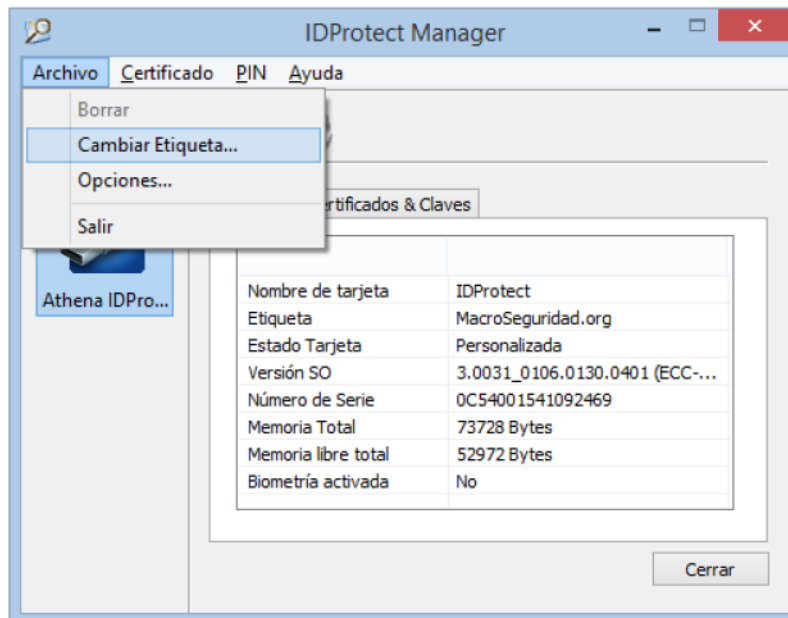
IDProtect Manager

Archivo Certificado PIN Ayuda

Borrar
Cambiar Etiqueta...
Opciones...
Salir

rtificados & Claves

Athena IDPro...

| | |
|---|---|
| Nombre de tarjeta | IDProtect |
| Etiqueta | MacroSeguridad.org |
| Estado Tarjeta | Personalizada |
| Versión SO | 3.0031_0106.0130.0401 (ECC-... |
| Número de Serie | 0C54001541092469 |
| Memoria Total | 73728 Bytes |
| Memoria libre total | 52972 Bytes |
| Biometría activada | No |

Cerrar